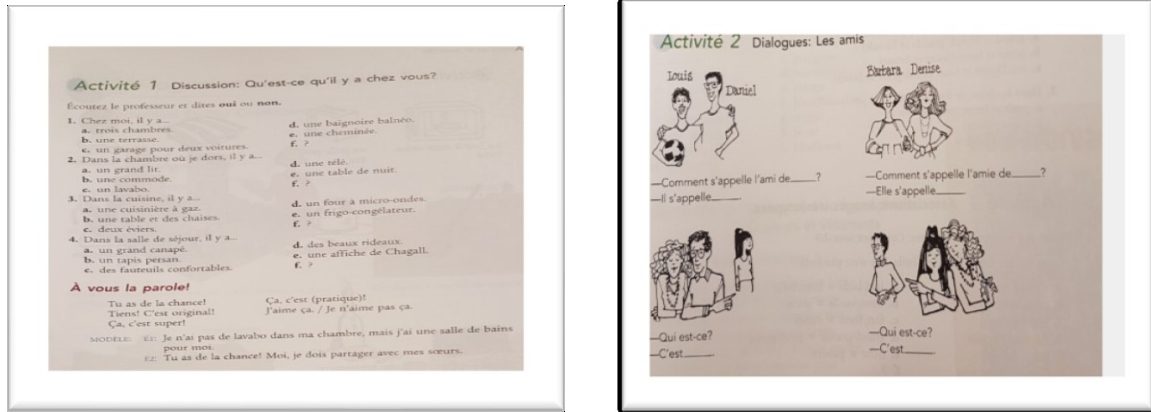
Activité 1 Discussion: Qu'est-ce qu'il y a chez vous?

Écoutez le professeur et dites oui ou non.

1. Chez moi, il y a...
a. trois chambres.
b. une terrasse.
c. un garage pour deux voitures.
d. une baignoire balnéo.
e. une cheminée.
f. ?

2. Dans la chambre où je dors, il y a...
a. un grand lit.
b. une commode.
c. un lavabo.
d. une télé.
e. une table de nuit.
f. ?

3. Dans la cuisine, il y a...
a. une cuisinière à gaz.
b. une table et des chaises.
c. deux éviers.
d. un four à micro-ondes.
e. un frigo-congélateur.
f. ?

4. Dans la salle de séjour, il y a...
a. un grand canapé.
b. un tapis persan.
c. des fauteuils confortables.
d. des beaux rideaux.
e. une affiche de Chagall.
f. ?

À vous la parole!

Tu as de la chance!
Tiens! C'est original!
Ça, c'est super!
Ça, c'est (pratique)!
J'aime ça. / Je n'aime pas ça.

MODÈLE: É1: Je n'ai pas de lavabo dans ma chambre, mais j'ai une salle de bains pour moi.
É2: Tu as de la chance! Moi, je dois partager avec mes sœurs.

Activité 2 Dialogues: Les amis

Louis
Daniel

Barbara Denise

—Comment s'appelle l'ami de_____?
—Il s'appelle_____.

—Comment s'appelle l'amie de_____?
—Elle s'appelle_____

—Qui est-ce?
—C'est_____

—Qui est-ce?
—C'est_____